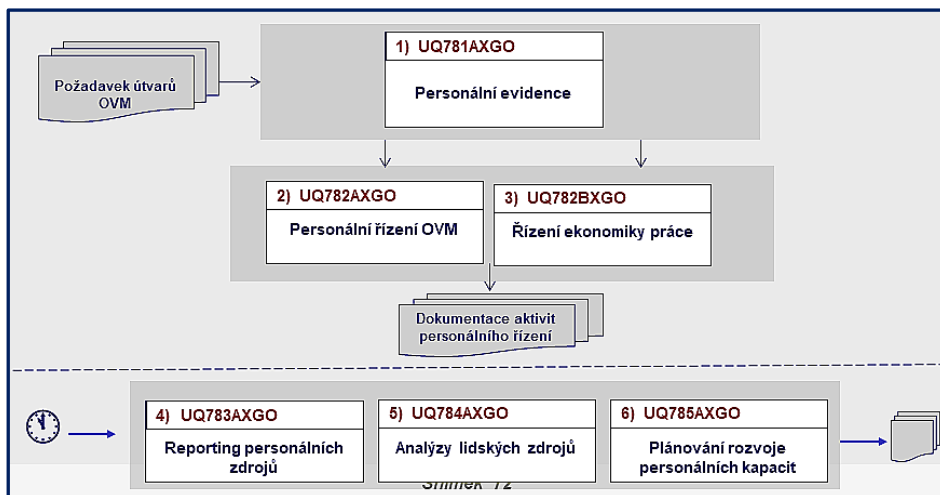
Požadavek útvarů OVM

1) UQ781AXGO

Personální evidence

2) UQ782AXGO

Personální řízení OVM

3) UQ782BXGO

Řízení ekonomiky práce

Dokumentace aktivit personálního řízení

4) UQ783AXGO

Reporting personálních zdrojů

5) UQ784AXGO

Analýzy lidských zdrojů

6) UQ785AXGO

Plánování rozvoje personálních kapacit

Snímek 12